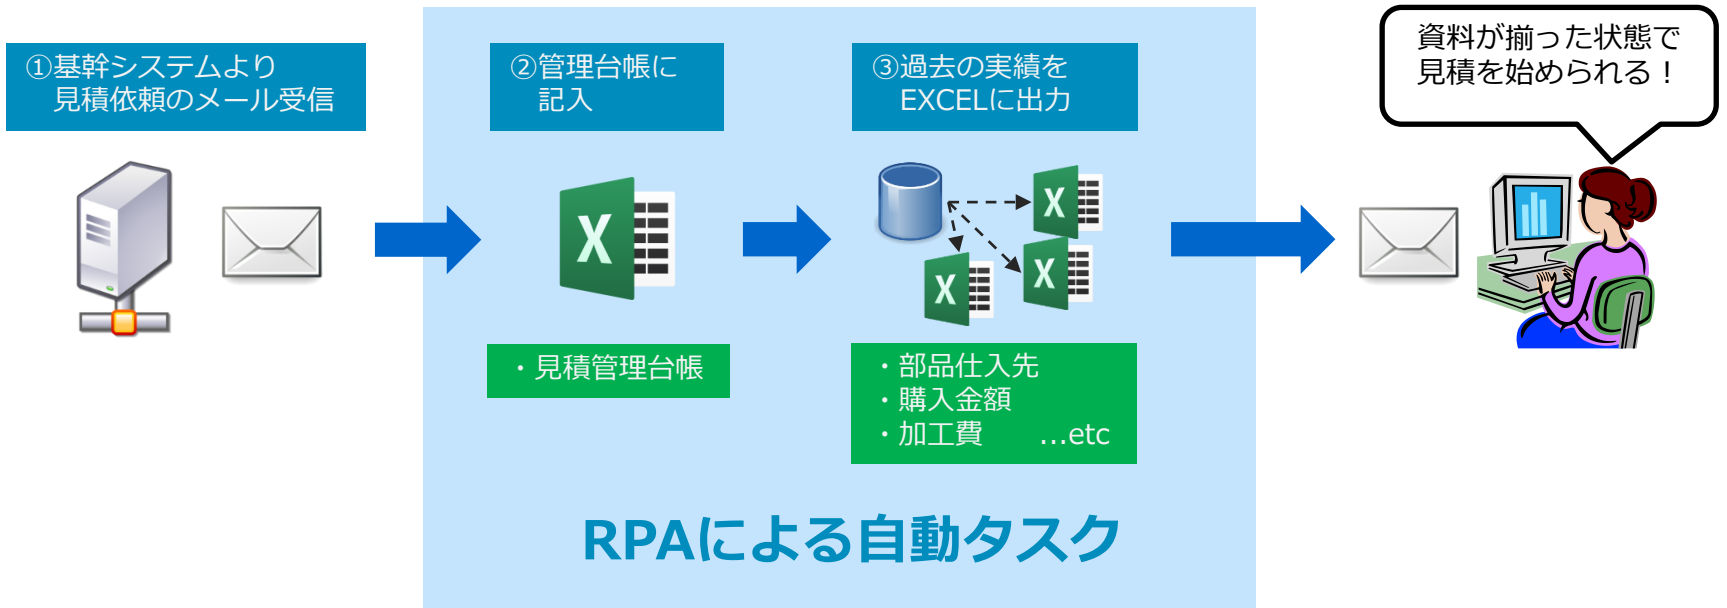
①基幹システムより
見積依頼のメール受信

②管理台帳に
記入

③過去の実績を
EXCELに出力

資料が揃った状態で
見積を始められる！

X

X

X

X

・見積管理台帳

・部品仕入先
・購入金額
・加工費　　…etc

RPAによる自動タスク